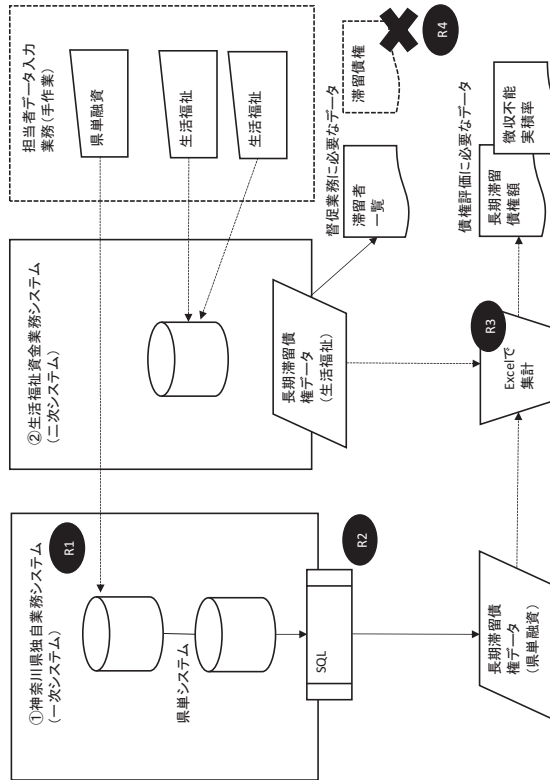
担当者データ入力業務（手作業）

県単融資

生活福祉

生活福祉

滞留債権

R4

督促業務に必要なデータ

滞留者一覧

債権評価に必要なデータ

長期滞留債権額

徴収不能実績率

②生活福祉資金業務システム（二次システム）

長期滞留債権データ（生活福祉）

R3

Excelで集計

①神奈川県独自業務システム（一次システム）

R1

R2

県単システム

SQL

長期滞留債権データ（県単融資）